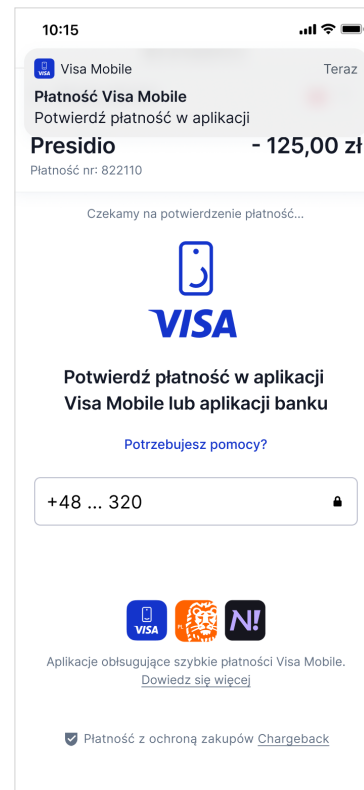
10:15

Visa Mobile
Teraz
Płatność Visa Mobile
Potwierdź płatność w aplikacji

Presidio
- 125,00 zł
Płatność nr: 822110

Czekamy na potwierdzenie płatność...

VISA

Potwierdź płatność w aplikacji Visa Mobile lub aplikacji banku

Potrzebujesz pomocy?

+48 ... 320

VISA
N!

Aplikacje obsługujące szybkie płatności Visa Mobile. Dowiedz się więcej

Płatność z ochroną zakupów Chargeback